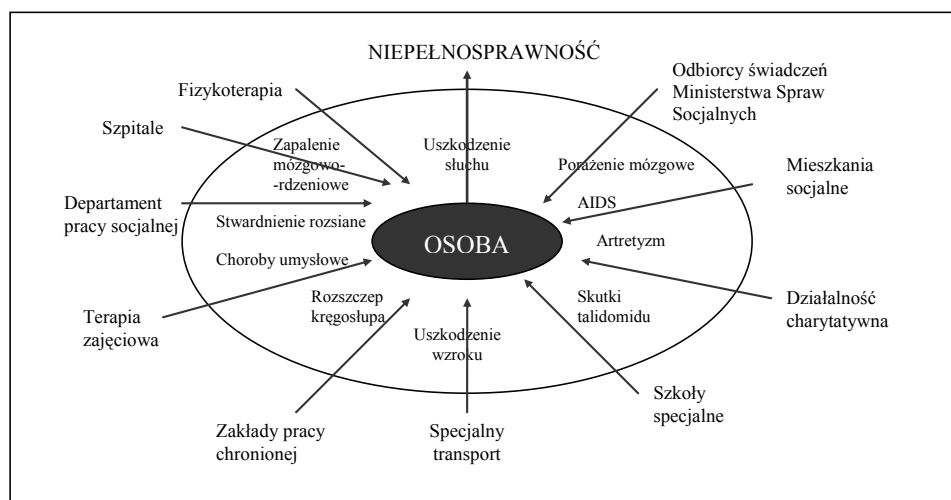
NIEPEŁNOSPRAWNOŚĆ

Fizykoterapia

Odbiorcy świadczeń Ministerstwa Spraw Socjalnych

Szpitale

Zapalenie mózgowo-rdzeniowe

Uszkodzenie słuchu

Porażenie mózgowe

Mieszkania socjalne

Departament pracy socjalnej

Stwardnienie rozsiane

AIDS

OSOBA

Artretyzm

Choroby umysłowe

Działalność charytatywna

Terapia zajęciowa

Rozszczep kręgosłupa

Uszkodzenie wzroku

Skutki talidomidu

Szkoły specjalne

Zakłady pracy chronionej

Specjalny transport